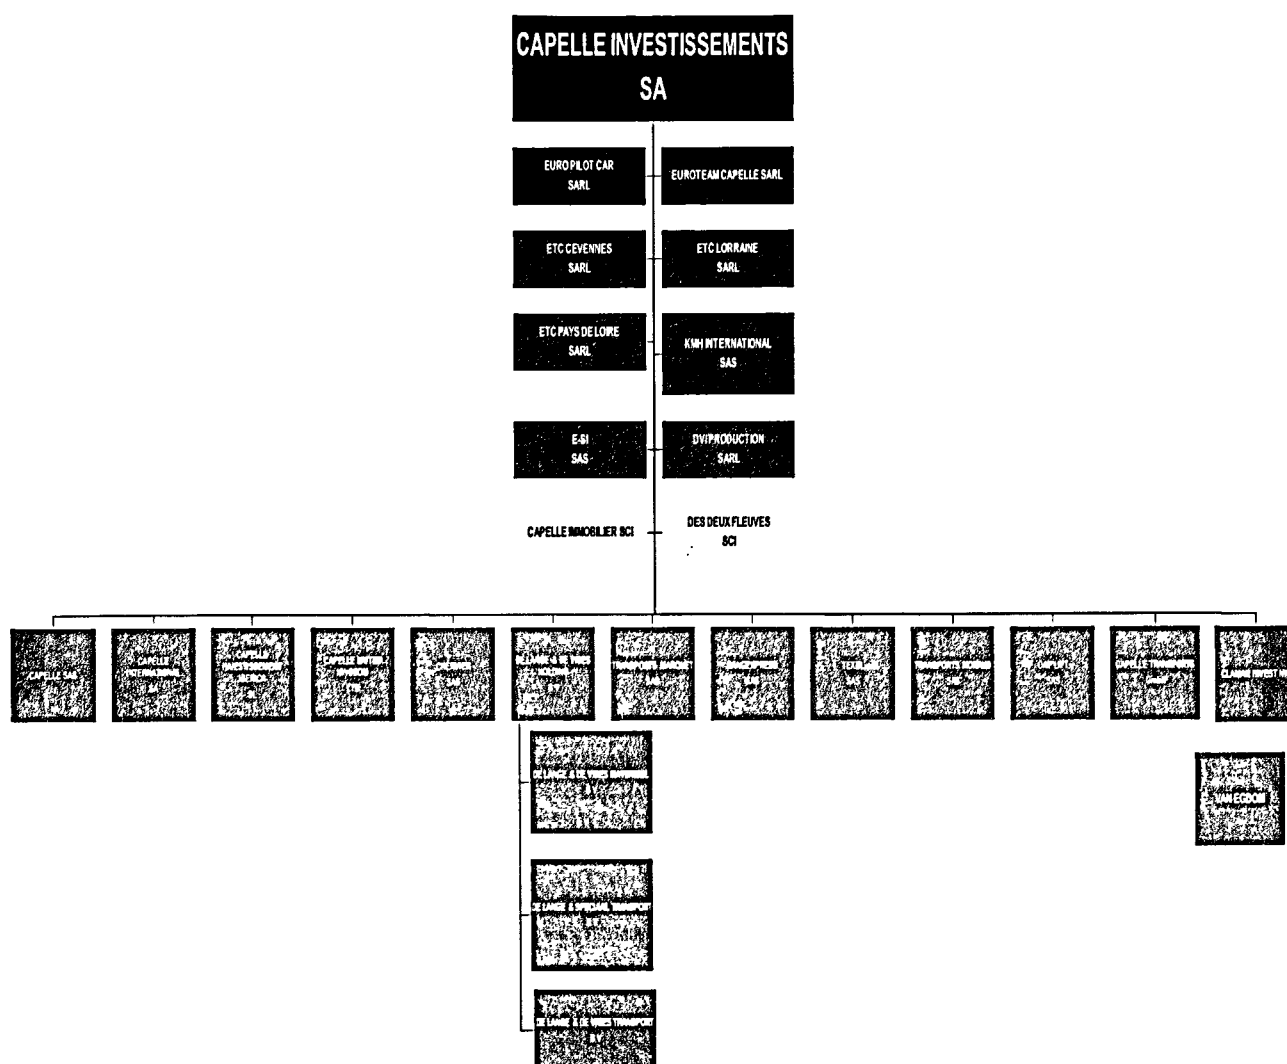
CAPELLE INVESTISSEMENTS SA

EURO PILOT CAR SARL

EUROTEAM CAPELLE SARL

ETC CEVENNES SARL

ETC LORRAINE SARL

ETC PAYS DE LOIRE SARL

KMH INTERNATIONAL SAS

E-SI SAS

DVIPRODUCTION SARL

CAPELLE IMMOBILIER SCI

DES DEUX FLEUVES SCI

CAPELLE SAS

CAPELLE INTERNATIONAL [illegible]

CAPELLE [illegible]

CAPELLE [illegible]

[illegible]

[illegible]

TRANSPORTS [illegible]

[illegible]

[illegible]

TRANSPORTS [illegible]

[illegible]

CAPELLE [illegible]

CAPELLE INVEST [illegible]

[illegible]

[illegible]

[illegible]

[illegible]